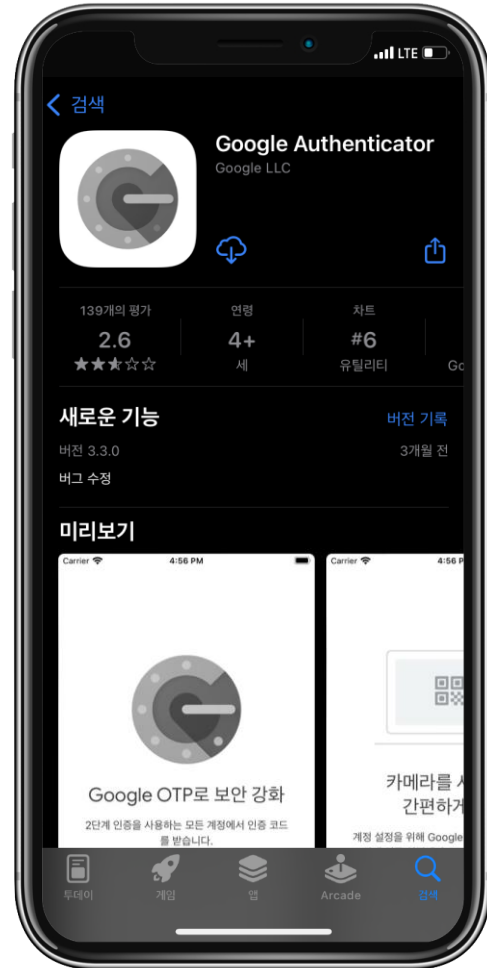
LTE

검색

Google Authenticator
Google LLC

139개의 평가
2.6

연령
4+
세

차트
#6
유틸리티

Go

새로운 기능
버전 기록
버전 3.3.0
3개월 전
버그 수정

미리보기

Carrier 4:56 PM

Google OTP로 보안 강화
2단계 인증을 사용하는 모든 계정에서 인증 코드를 받습니다.

Carrier 4:56 PM

카메라를 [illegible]
간편하게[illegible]
계정 설정을 위해 Google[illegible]

투데이
게임
앱
Arcade
검색